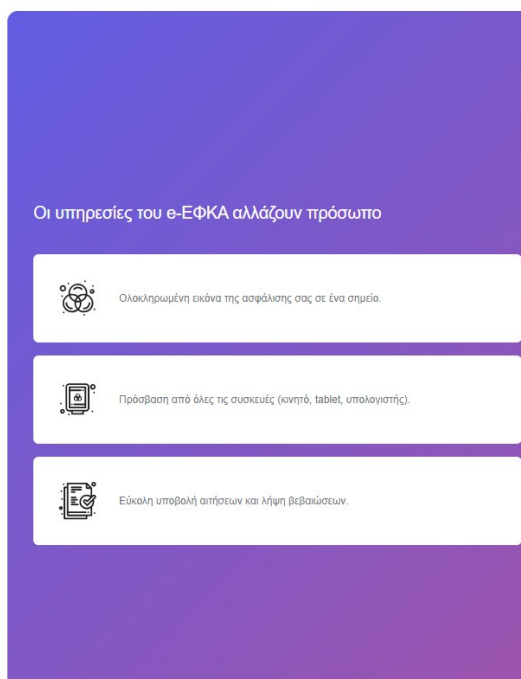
Οι υπηρεσίες του e-ΕΦΚΑ αλλάζουν πρόσωπο

Ολοκληρωμένη εικόνα της ασφάλισης σας σε ένα σημείο.

Πρόσβαση από όλες τις συσκευές (κινητό, tablet, υπολογιστής).

Εύκολη υποβολή αιτήσεων και λήψη βεβαιώσεων.